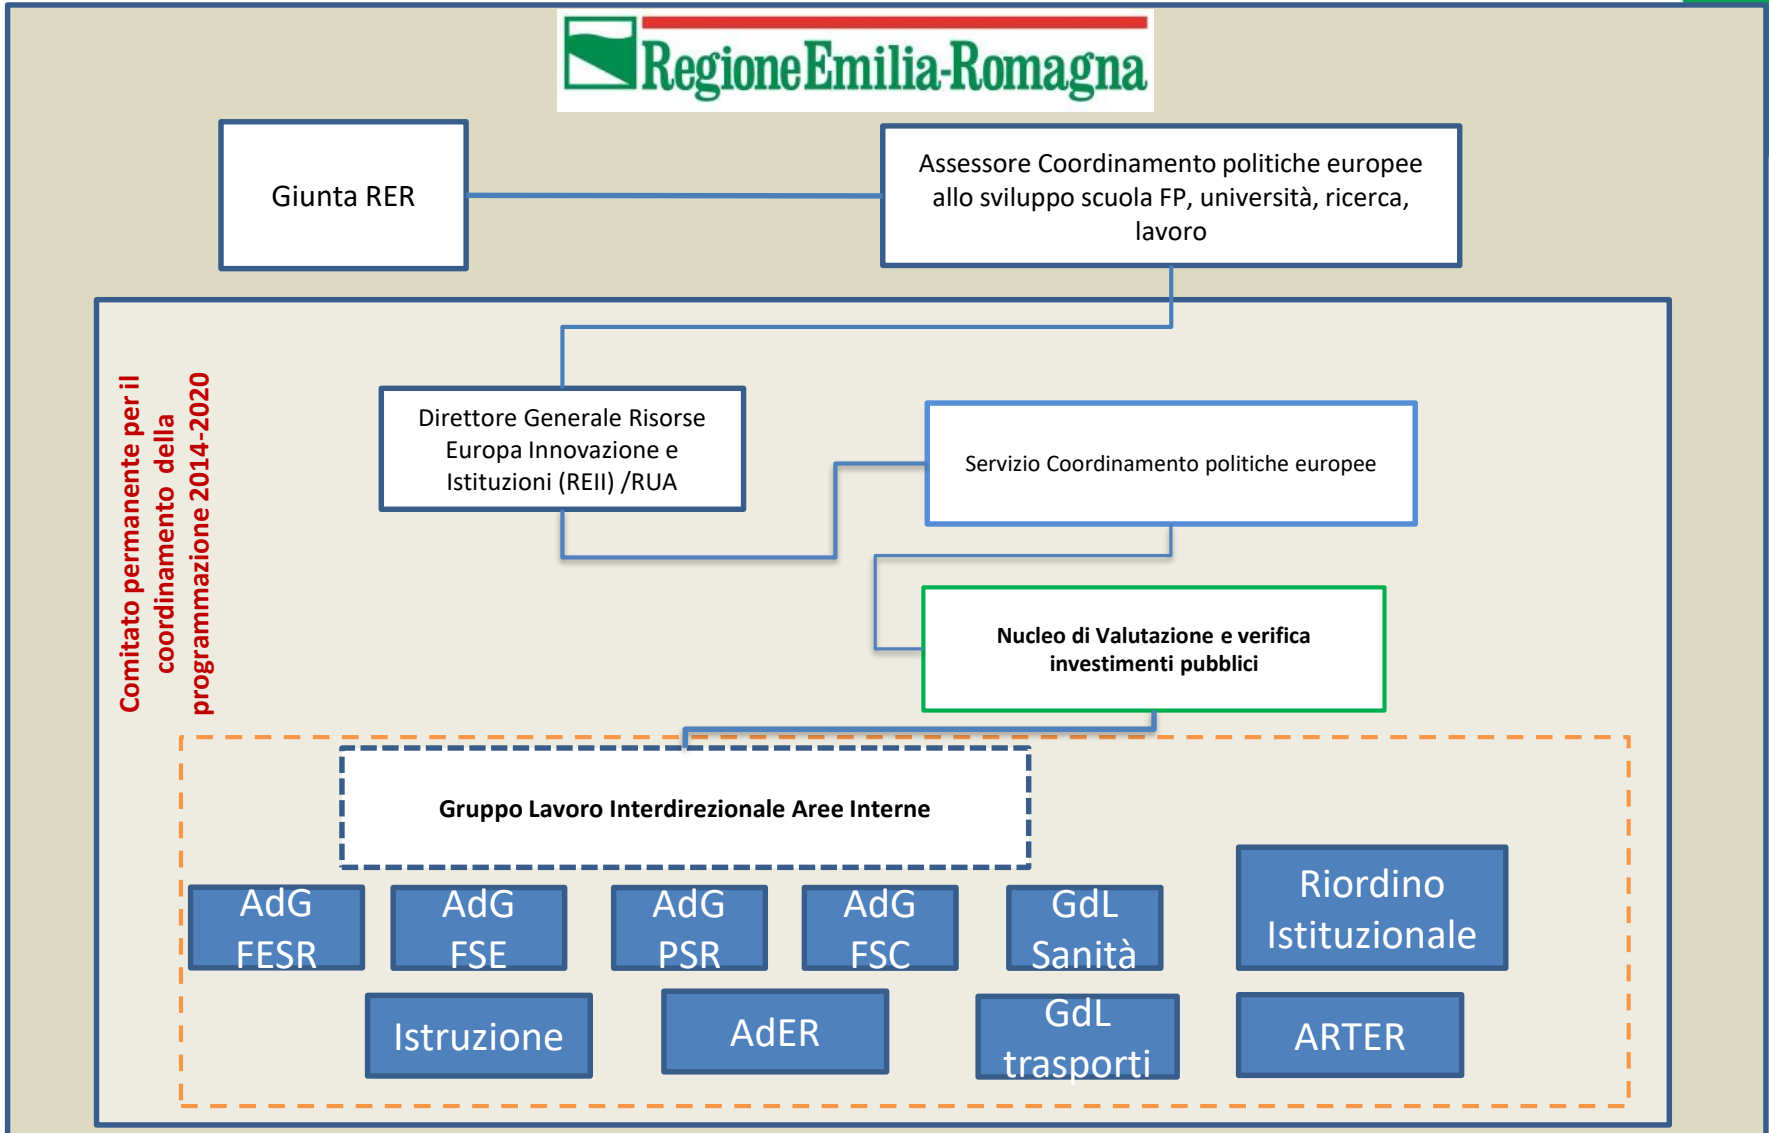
RegioneEmilia-Romagna

Giunta RER

Assessore Coordinamento politiche europee allo sviluppo scuola FP, università, ricerca, lavoro

Comitato permanente per il coordinamento della programmazione 2014-2020

Direttore Generale Risorse Europa Innovazione e Istituzioni (REII) /RUA

Servizio Coordinamento politiche europee

Nucleo di Valutazione e verifica investimenti pubblici

Gruppo Lavoro Interdirezionale Aree Interne

AdG FESR

AdG FSE

AdG PSR

AdG FSC

GdL Sanità

Riordino Istituzionale

Istruzione

AdER

GdL trasporti

ARTER